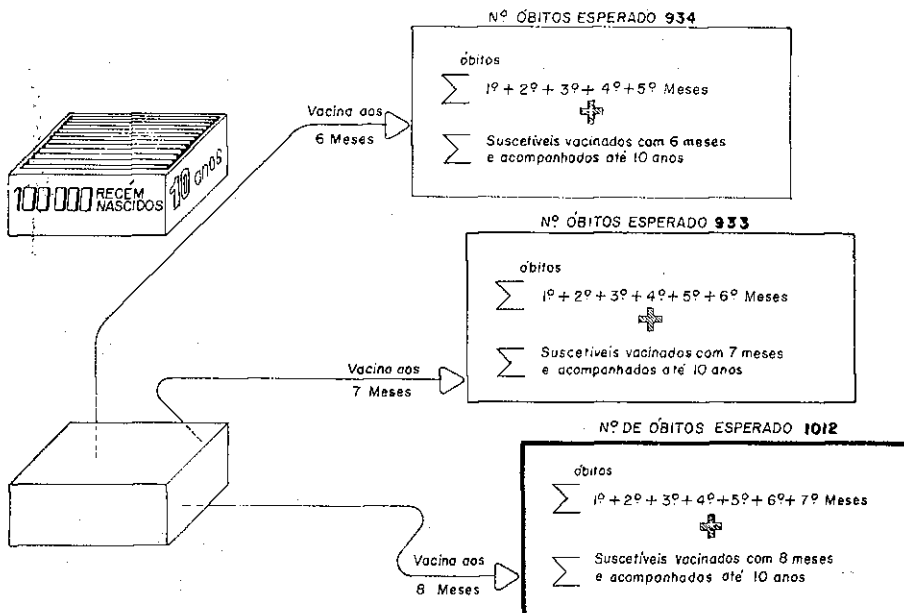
100.000 RECÉM NASCIDOS 10 anos

Vacina aos 6 Meses

Nº ÓBITOS ESPERADO 934

óbitos
$\sum$ 1º + 2º + 3º + 4º + 5º Meses
+
$\sum$ Suscetíveis vacinados com 6 meses e acompanhados até 10 anos

Vacina aos 7 Meses

Nº ÓBITOS ESPERADO 933

óbitos
$\sum$ 1º + 2º + 3º + 4º + 5º + 6º Meses
+
$\sum$ Suscetíveis vacinados com 7 meses e acompanhados até 10 anos

Vacina aos 8 Meses

Nº DE ÓBITOS ESPERADO 1012

óbitos
$\sum$ 1º + 2º + 3º + 4º + 5º + 6º + 7º Meses
+
$\sum$ Suscetíveis vacinados com 8 meses e acompanhados até 10 anos